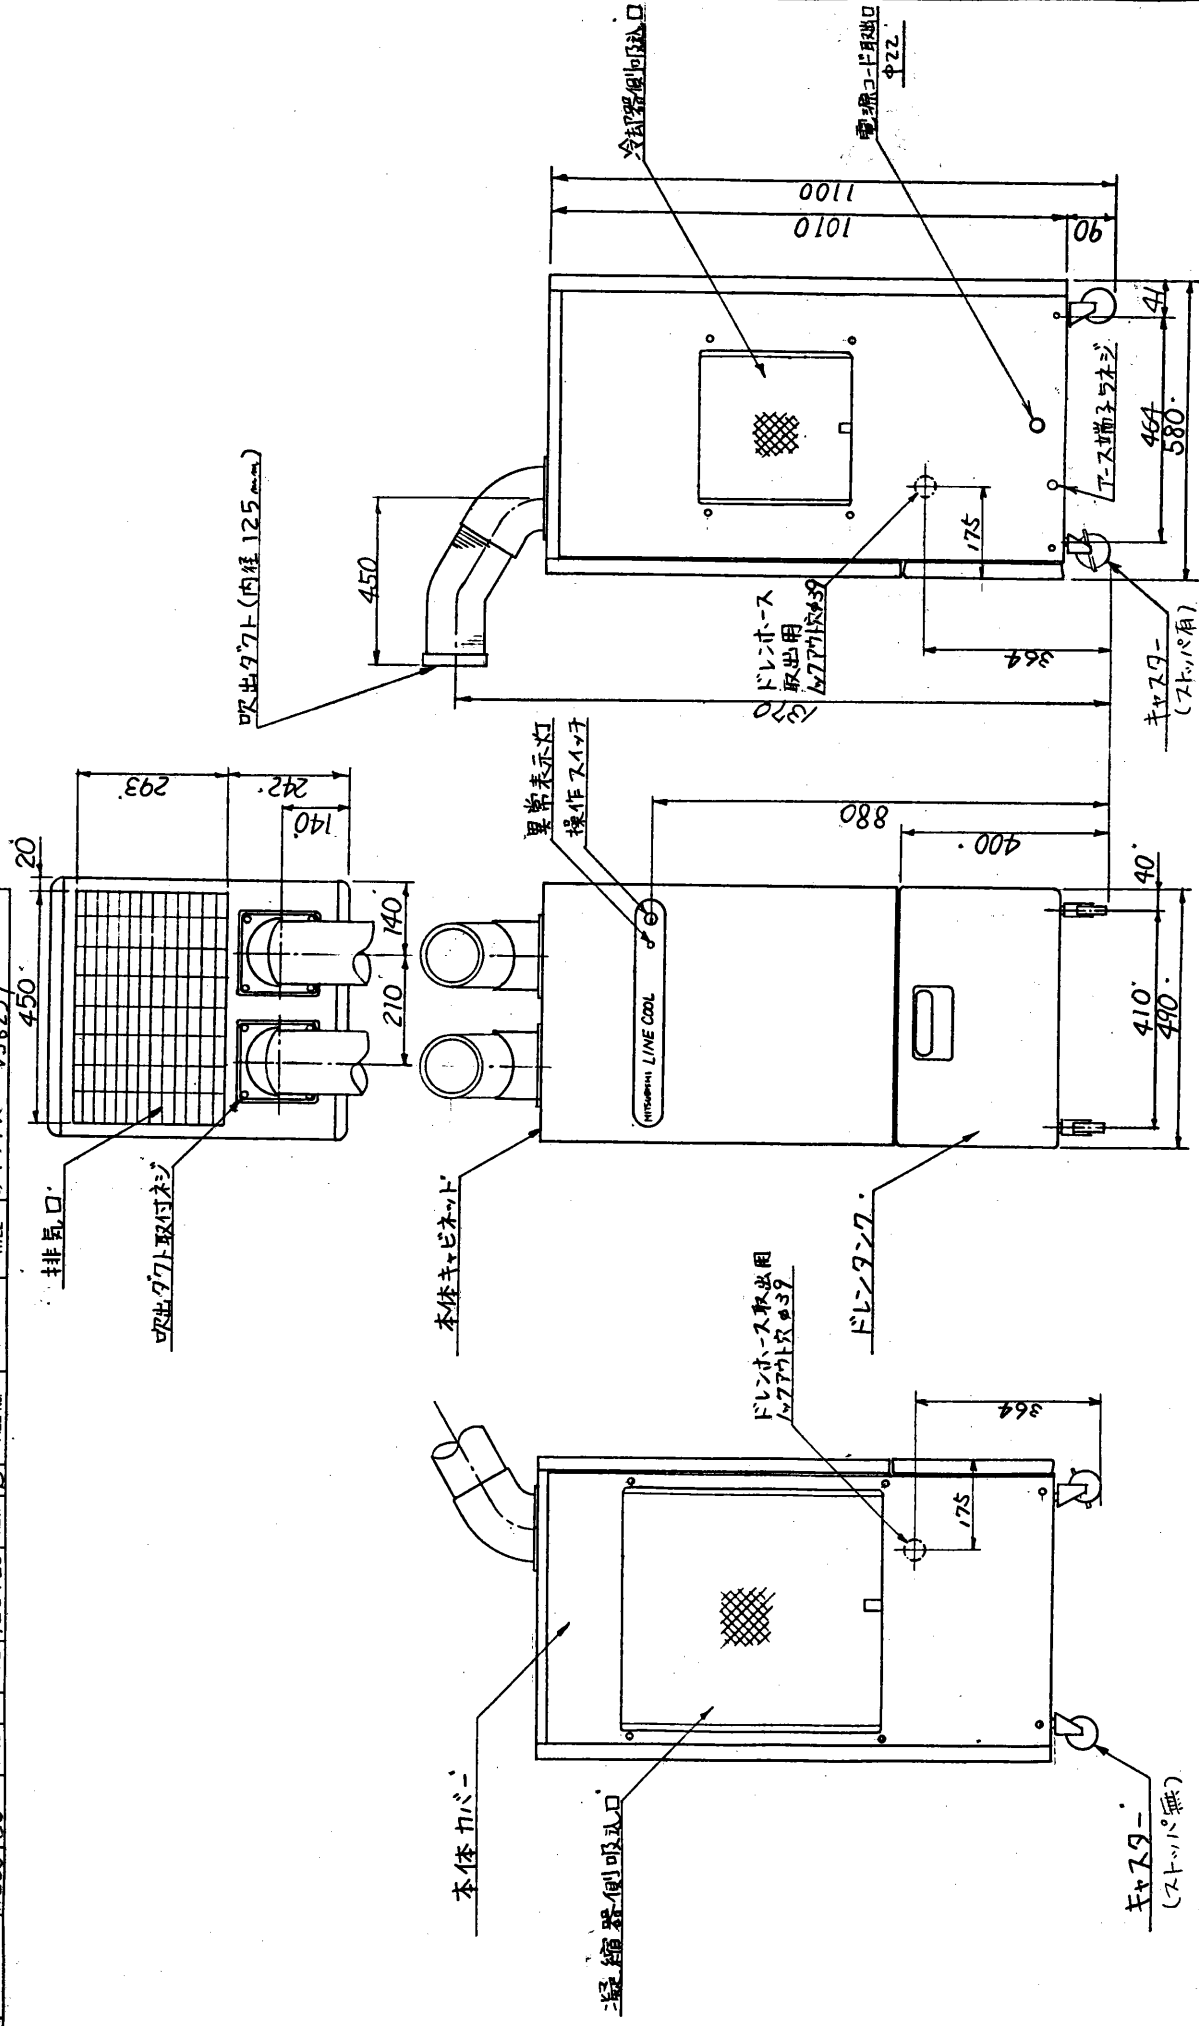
冷却器側吸込口

電源コード取出口
φ22

1100
1010
90

41
464
580

アース端子ラネジ

175

吹出ダクト(内径 125mm)

450

ドレンホース
取出用
ノックアウト穴φ39

364

1320

キャスター
(ストッパ付)

293
242
140
20
450
140
210

異常表示灯
操作スイッチ

880
400
40
410
490

MITSUBISHI LINE COOL

排気口

吹出ダクト取付ネジ

本体キャビネット

ドレンタンク

ドレンホース取出用
ノックアウト穴φ39

364
175

本体カバー

凝縮器側吸込口

キャスター
(ストッパ無)